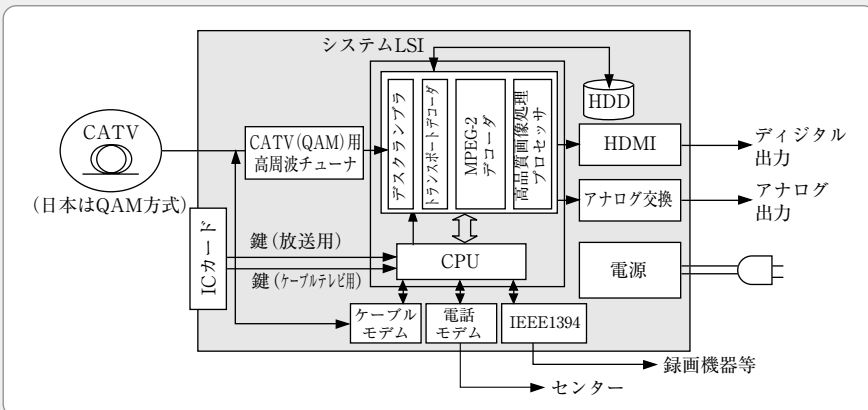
システムLSI

CATV

(日本はQAM方式)

CATV(QAM)用
高周波チューナ

デスクランブラ

トランスポートデコーダ

MPEG-2
デコーダ

高品質画像処理
プロセッサ

HDD

HDMI

ディジタル
出力

アナログ交換

アナログ
出力

ICカード

鍵(放送用)

鍵(ケーブルテレビ用)

CPU

電源

ケーブル
モデム

電話
モデム

IEEE1394

録画機器等

センター